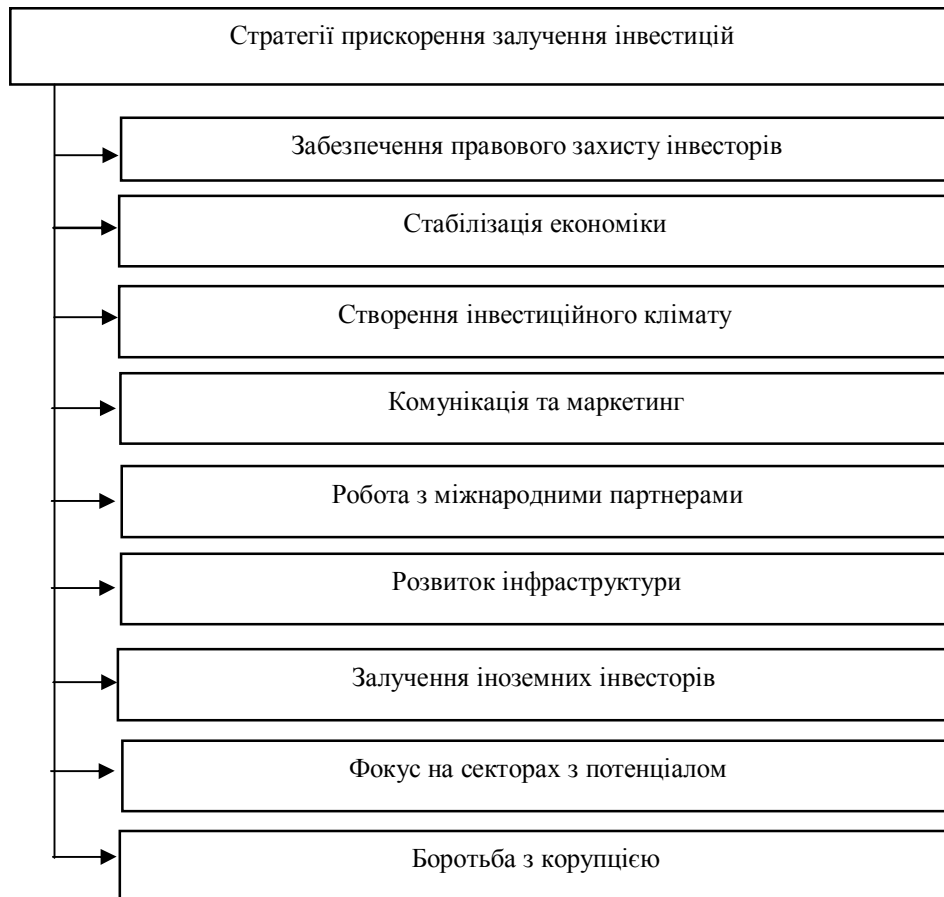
Стратегії прискорення залучення інвестицій

Забезпечення правового захисту інвесторів

Стабілізація економіки

Створення інвестиційного клімату

Комунікація та маркетинг

Робота з міжнародними партнерами

Розвиток інфраструктури

Залучення іноземних інвесторів

Фокус на секторах з потенціалом

Боротьба з корупцією